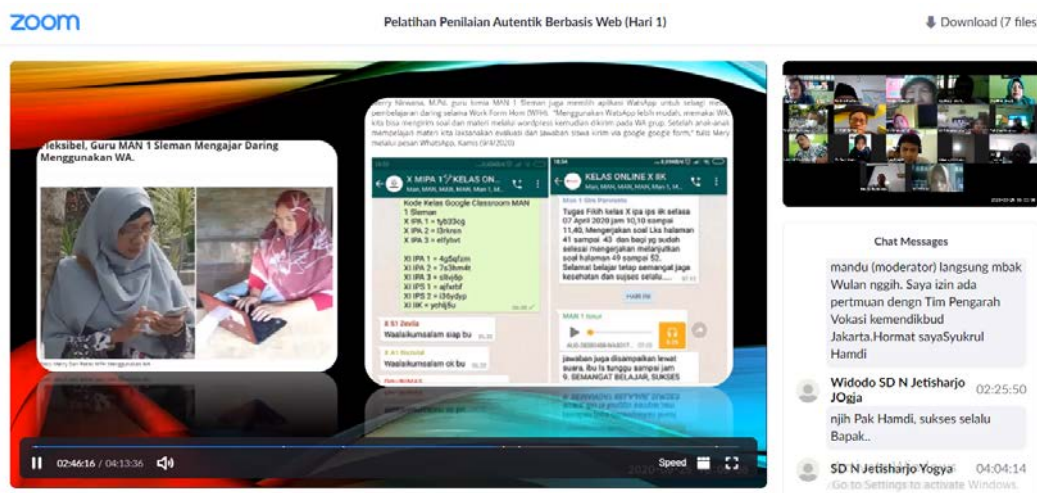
zoom

Pelatihan Penilaian Autentik Berbasis Web (Hari 1)

Download (7 files

Fleksibel, Guru MAN 1 Sleman Mengajar Daring Menggunakan WA.

Merry Nirwana, M.Pd. guru kimia MAN 1 Sleman juga memilih aplikasi WatsApp untuk sebagai media pembelajaran daring selama Work From Home (WFH). "Menggunakan WatsApp lebih mudah, memakai WA kita bisa mengirim soal dan materi melalui wordpress kemudian dikirim pada WA grup. Setelah anak-anak mempelajari materi kita laksanakan evaluasi dan jawaban siswa kirim via google google form," tutur Mery melalui pesan WhatsApp, Kamis (9/4/2020).

X MIPA 1 KELAS ON...

Kode Kelas Google Classroom MAN 1 Sleman
X IPA 1 = fyb33cg
X IPA 2 = l3rkren
X IPA 3 = etfybvt

XI IPA 1 = 4g5qfzm
XI IPA 2 = 7s3hmdt
XI IPA 3 = slltj6p
XI IPS 1 = ajfwtbf
XI IPS 2 = i3dydyp
XI IIK = yohljfu

Waalaikumsalam siap bu

Waalaikumsalam ok bu

KELAS ONLINE X IIK

Tugas Fikih kelas X ipa ips iik selasa 07 April 2020 jam 10,10 sampai 11,40, Mengerjakan soal Lks halaman 41 sampai 43 dan bagi yg sudah selesai mengerjakan melanjutkan soal halaman 49 sampai 52. Selamat belajar tetap semangat jaga kesehatan dan sukses selalu.....

jawaban juga disampaikan lewat suara, ibu tunggu sampai jam 9. SEMANGAT BELAJAR, SUKSES

Chat Messages

mandu (moderator) langsung mbak Wulan nggih. Saya izin ada pertmuan dengn Tim Pengarah Vokasi kemendikbud Jakarta.Hormat sayaSyukrul Hamdi

Widodo SD N Jetisharjo JOgja 02:25:50

njih Pak Hamdi, sukses selalu Bapak..

SD N Jetisharjo Yogya 04:04:14

Go to Settings to activate Windows.

02:46:16 / 04:13:36

Speed